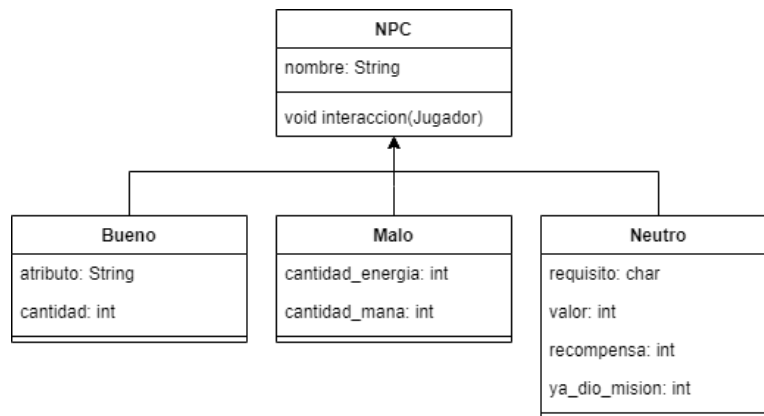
NPC

nombre: String

void interaccion(Jugador)

Bueno

atributo: String

cantidad: int

Malo

cantidad_energia: int

cantidad_mana: int

Neutro

requisito: char

valor: int

recompensa: int

ya_dio_mision: int